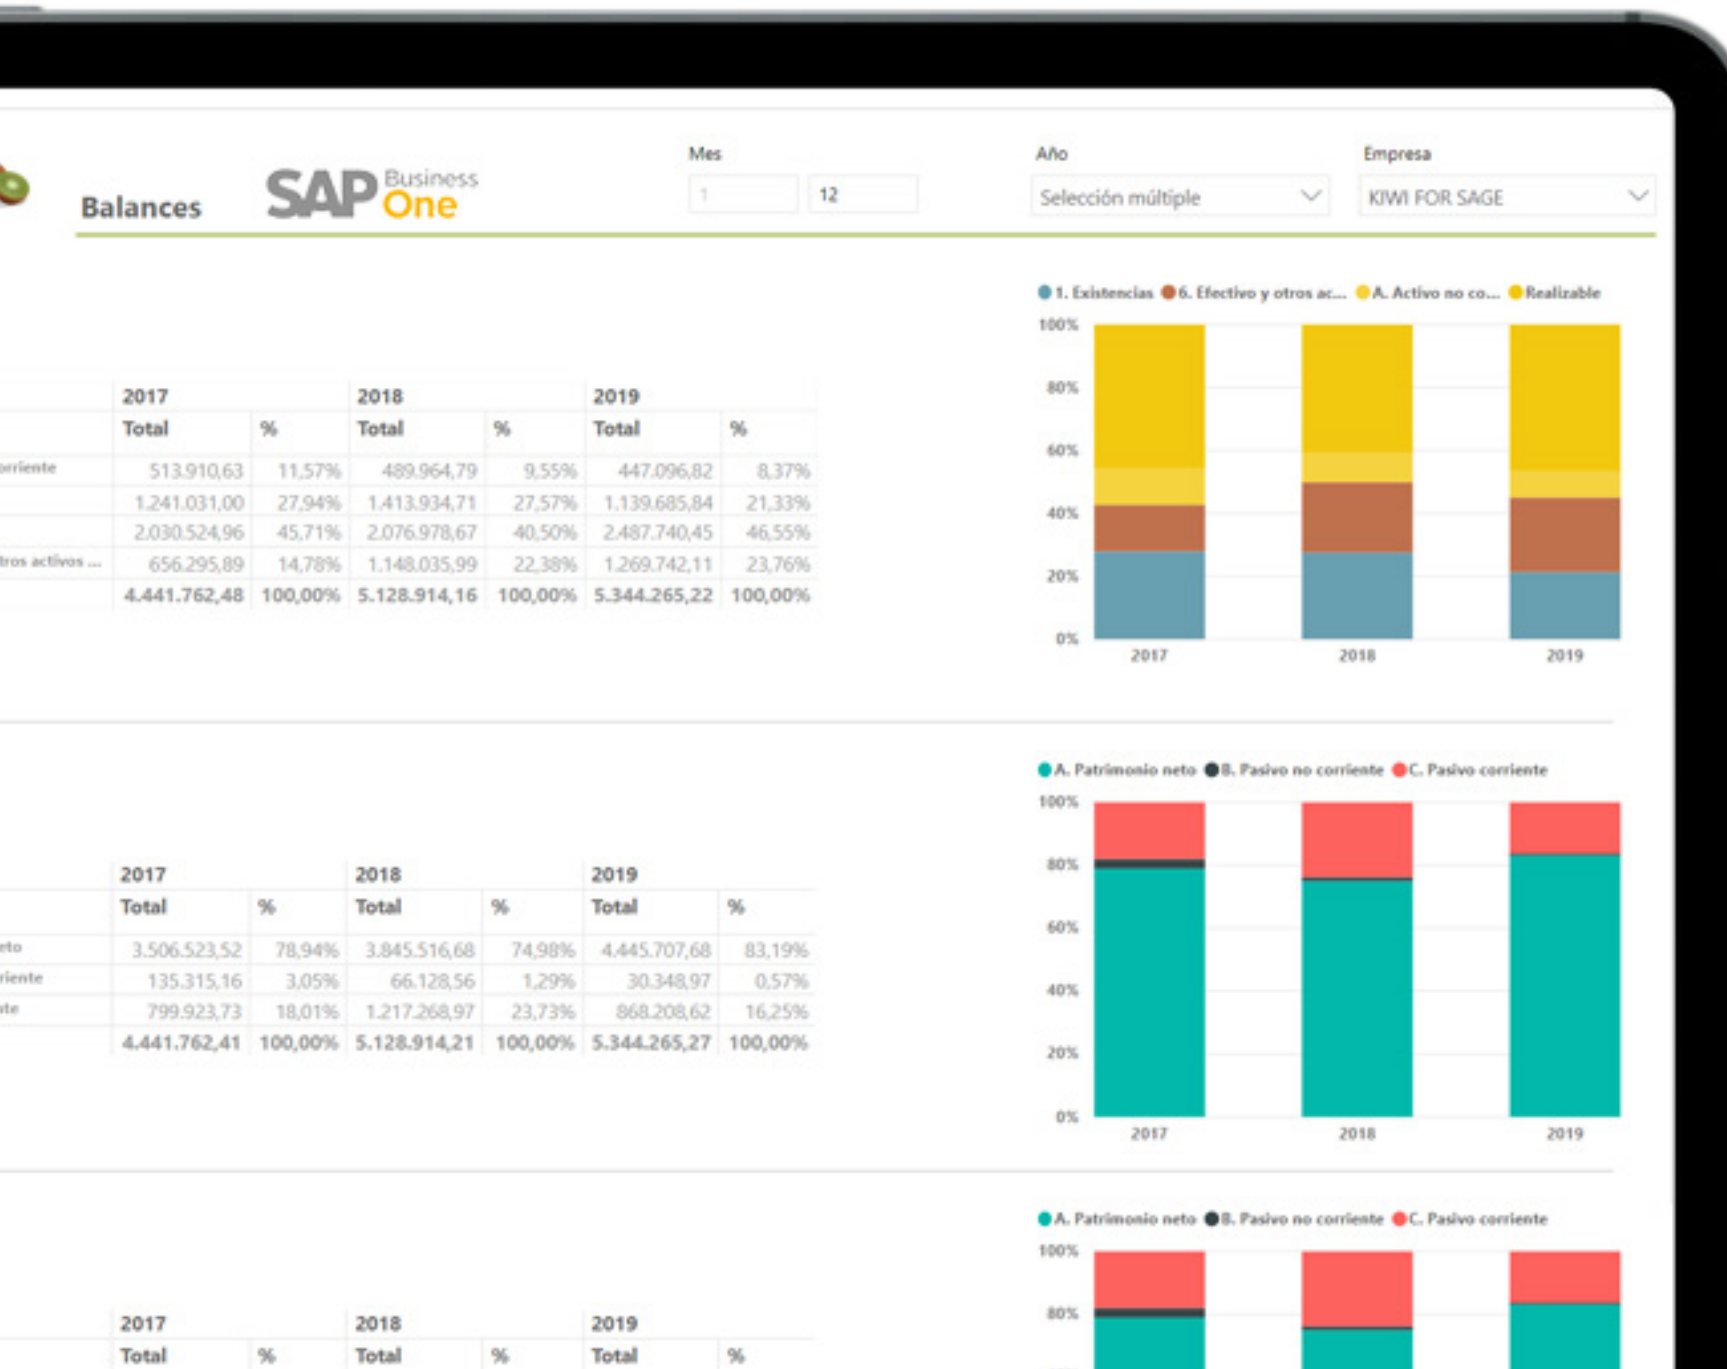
Balances

SAP Business One

Mes

1

12

Año

Selección múltiple

Empresa

KIWI FOR SAGE

| | 2017 | | 2018 | | 2019 | |
|---|---|---|---|---|---|---|
| | Total | % | Total | % | Total | % |
| orriente | 513.910,63 | 11,57% | 489.964,79 | 9,55% | 447.096,82 | 8,37% |
| | 1.241.031,00 | 27,94% | 1.413.934,71 | 27,57% | 1.139.685,84 | 21,33% |
| | 2.030.524,96 | 45,71% | 2.076.978,67 | 40,50% | 2.487.740,45 | 46,55% |
| tros activos ... | 656.295,89 | 14,78% | 1.148.035,99 | 22,38% | 1.269.742,11 | 23,76% |
| | 4.441.762,48 | 100,00% | 5.128.914,16 | 100,00% | 5.344.265,22 | 100,00% |

1. Existencias 6. Efectivo y otros ac... A. Activo no co... Realizable

100%
80%
60%
40%
20%
0%
2017 2018 2019

| | 2017 | | 2018 | | 2019 | |
|---|---|---|---|---|---|---|
| | Total | % | Total | % | Total | % |
| eto | 3.506.523,52 | 78,94% | 3.845.516,68 | 74,98% | 4.445.707,68 | 83,19% |
| riente | 135.315,16 | 3,05% | 66.128,56 | 1,29% | 30.348,97 | 0,57% |
| nte | 799.923,73 | 18,01% | 1.217.268,97 | 23,73% | 868.208,62 | 16,25% |
| | 4.441.762,41 | 100,00% | 5.128.914,21 | 100,00% | 5.344.265,27 | 100,00% |

A. Patrimonio neto B. Pasivo no corriente C. Pasivo corriente

100%
80%
60%
40%
20%
0%
2017 2018 2019

| | 2017 | | 2018 | | 2019 | |
|---|---|---|---|---|---|---|
| | Total | % | Total | % | Total | % |

A. Patrimonio neto B. Pasivo no corriente C. Pasivo corriente

100%
80%